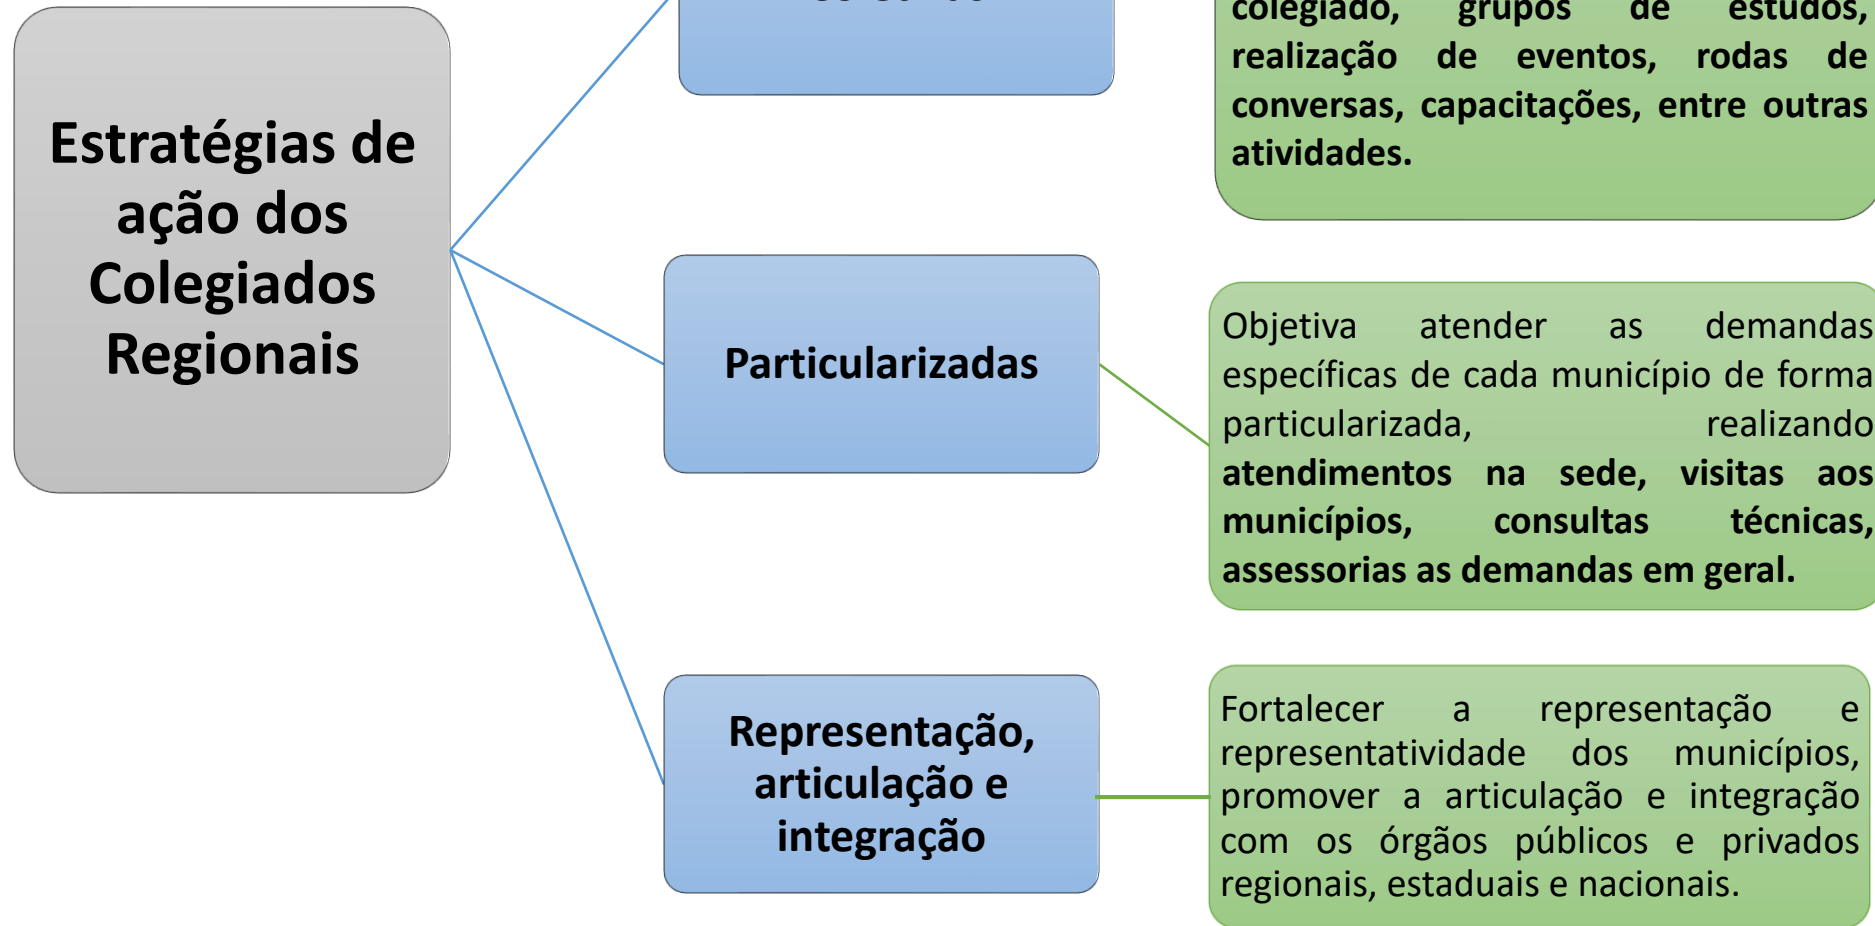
Estratégias de ação dos Colegiados Regionais

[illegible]

colegiado, grupos de estudos, realização de eventos, rodas de conversas, capacitações, entre outras atividades.

Particularizadas

Objetiva atender as demandas específicas de cada município de forma particularizada, realizando **atendimentos na sede, visitas aos municípios, consultas técnicas, assessorias as demandas em geral.**

Representação, articulação e integração

Fortalecer a representação e representatividade dos municípios, promover a articulação e integração com os órgãos públicos e privados regionais, estaduais e nacionais.